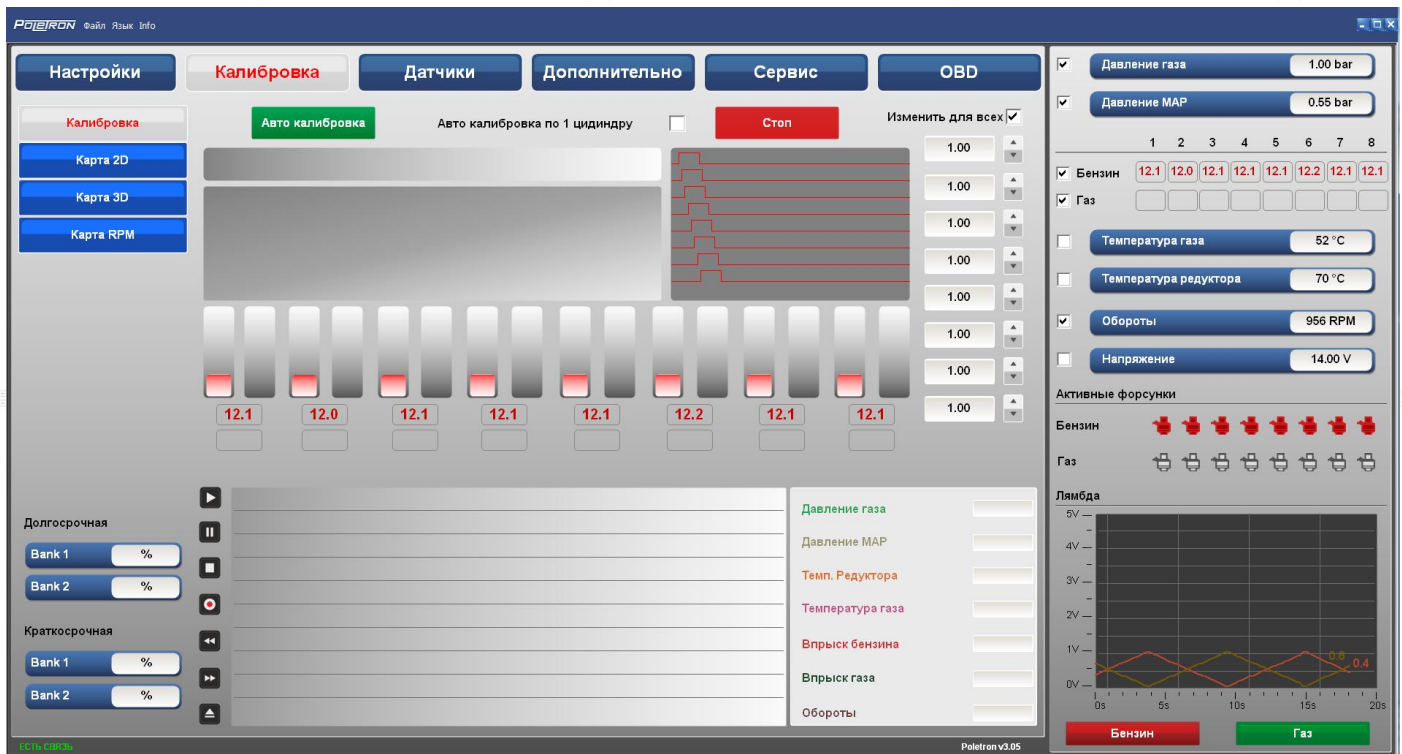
POLETRON Файл Язык Info

Настройки
Калибровка
Датчики
Дополнительно
Сервис
OBD

Калибровка
Карта 2D
Карта 3D
Карта RPM

Авто калибровка
Авто калибровка по 1 цидиндру
Стоп
Изменить для всех

1.00
1.00
1.00
1.00
1.00
1.00
1.00
1.00

12.1
12.0
12.1
12.1
12.1
12.2
12.1
12.1

Долгосрочная
Bank 1 %
Bank 2 %
Краткосрочная
Bank 1 %
Bank 2 %

Давление газа
Давление MAP
Темп. Редуктора
Температура газа
Впрыск бензина
Впрыск газа
Обороты

Давление газа 1.00 bar
Давление MAP 0.55 bar

| | 1 | 2 | 3 | 4 | 5 | 6 | 7 | 8 |
|---|---|---|---|---|---|---|---|---|
| Бензин | 12.1 | 12.0 | 12.1 | 12.1 | 12.1 | 12.2 | 12.1 | 12.1 |
| Газ | | | | | | | | |

Температура газа 52 °C
Температура редуктора 70 °C
Обороты 956 RPM
Напряжение 14.00 V

Активные форсунки
Бензин
Газ

Лямбда
5V
4V
3V
2V
1V
0V
0.6
0.4
0s 5s 10s 15s 20s

Бензин
Газ

ЕСТЬ СВЯЗЬ
Poletron v3.05